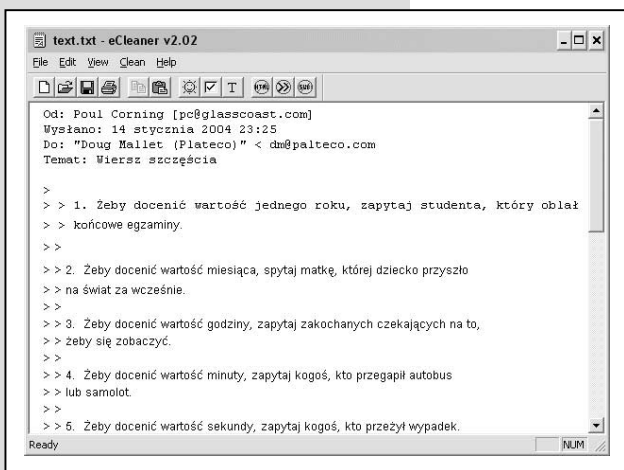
text.txt - eCleaner v2.02

File Edit View Clean Help

Od: Poul Corning [pc@glasscoast.com]
Wysłano: 14 stycznia 2004 23:25
Do: "Doug Mallet (Plateco)" < dm@palteco.com
Temat: Wiersz szczęścia

>
> > 1. Żeby docenić wartość jednego roku, zapytaj studenta, który oblał
> > końcowe egzaminy.
> >
> > 2. Żeby docenić wartość miesiąca, spytaj matkę, której dziecko przyszło
> > na świat za wcześnie.
> >
> > 3. Żeby docenić wartość godziny, zapytaj zakochanych czekających na to,
> > żeby się zobaczyć.
> >
> > 4. Żeby docenić wartość minuty, zapytaj kogoś, kto przegapił autobus
> > lub samolot.
> >
> > 5. Żeby docenić wartość sekundy, zapytaj kogoś, kto przeżył wypadek.

Ready NUM